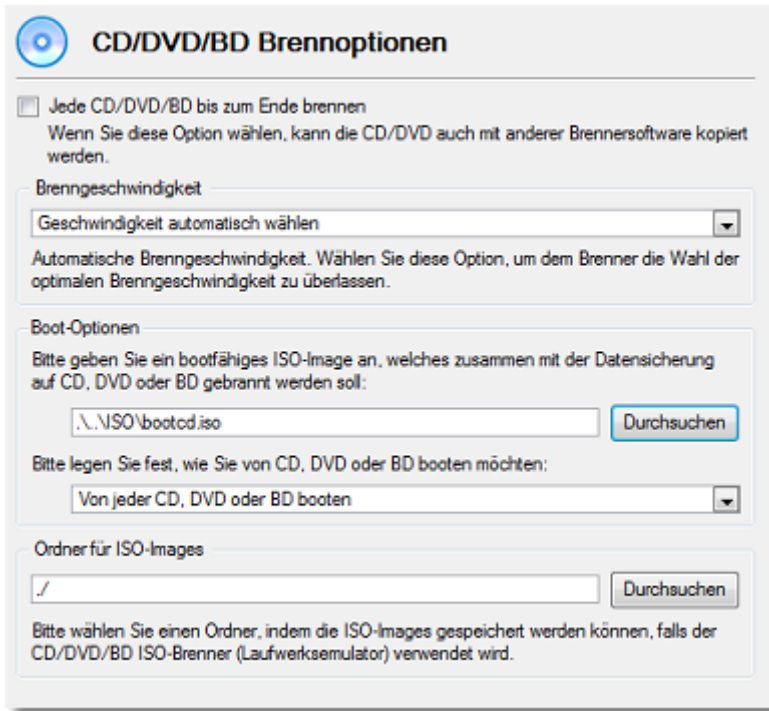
CD/DVD/BD Brennoptionen

Jede CD/DVD/BD bis zum Ende brennen
Wenn Sie diese Option wählen, kann die CD/DVD auch mit anderer Brennersoftware kopiert werden.

Brenngeschwindigkeit

Geschwindigkeit automatisch wählen

Automatische Brenngeschwindigkeit. Wählen Sie diese Option, um dem Brenner die Wahl der optimalen Brenngeschwindigkeit zu überlassen.

Boot-Optionen

Bitte geben Sie ein bootfähiges ISO-Image an, welches zusammen mit der Datensicherung auf CD, DVD oder BD gebrannt werden soll:

.\..\ISO\bootcd.iso

Durchsuchen

Bitte legen Sie fest, wie Sie von CD, DVD oder BD booten möchten:

Von jeder CD, DVD oder BD booten

Ordner für ISO-Images

./

Durchsuchen

Bitte wählen Sie einen Ordner, indem die ISO-Images gespeichert werden können, falls der CD/DVD/BD ISO-Brenner (Laufwerksemulator) verwendet wird.